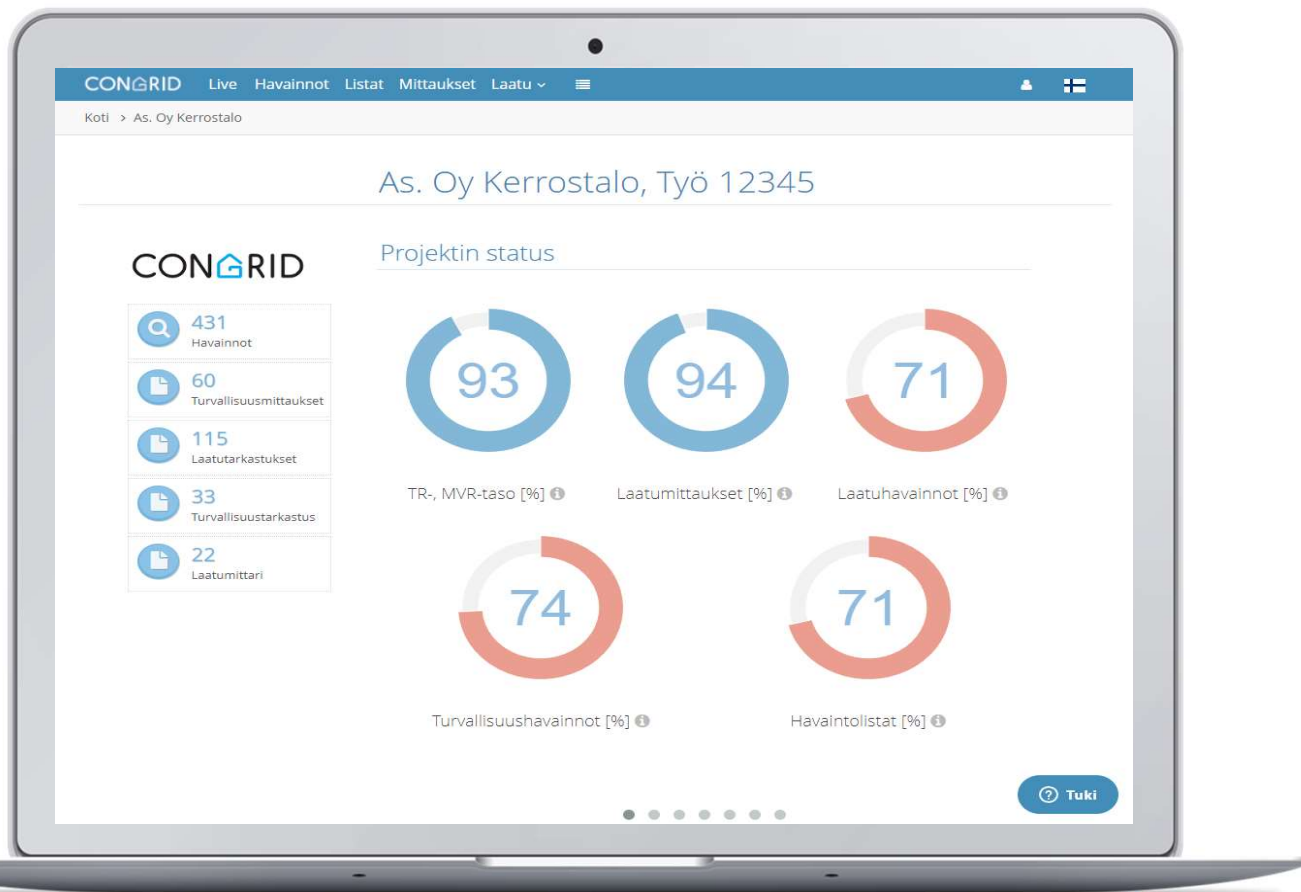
CONGRID Live Havainnot Listat Mittaukset Laatu

Koti > As. Oy Kerrostalo

As. Oy Kerrostalo, Työ 12345

CONGRID

431
Havainnot

60
Turvallisuusmittaukset

115
Laatutarkastukset

33
Turvallisuustarkastus

22
Laatumittari

Projektin status

93
TR-, MVR-taso [%]

94
Laatumittaukset [%]

71
Laatuhavainnot [%]

74
Turvallisuushavainnot [%]

71
Havaintolistat [%]

Tuki